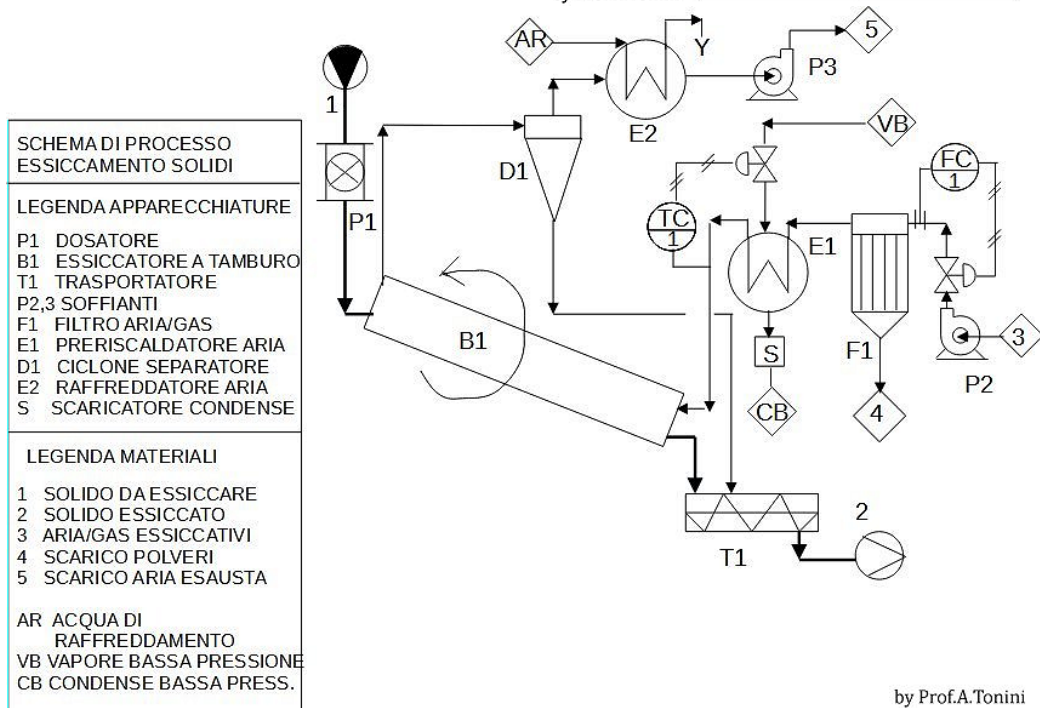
SCHEMA DI PROCESSO
ESSICCAMENTO SOLIDI

LEGENDA APPARECCHIATURE

P1 DOSATORE
B1 ESSICCATORE A TAMBURO
T1 TRASPORTATORE
P2,3 SOFFIANTI
F1 FILTRO ARIA/GAS
E1 PRERISCALDATORE ARIA
D1 CICLONE SEPARATORE
E2 RAFFREDDATORE ARIA
S SCARICATORE CONDENSE

LEGENDA MATERIALI

1 SOLIDO DA ESSICCARE
2 SOLIDO ESSICCATO
3 ARIA/GAS ESSICCATIVI
4 SCARICO POLVERI
5 SCARICO ARIA ESAUSTA

AR ACQUA DI RAFFREDDAMENTO
VB VAPORE BASSA PRESSIONE
CB CONDENSE BASSA PRESS.

1
P1
AR
Y
E2
P3
5
D1
VB
FC
1
TC
1
E1
B1
S
F1
3
P2
CB
4
2
T1

by Prof.A.Tonini